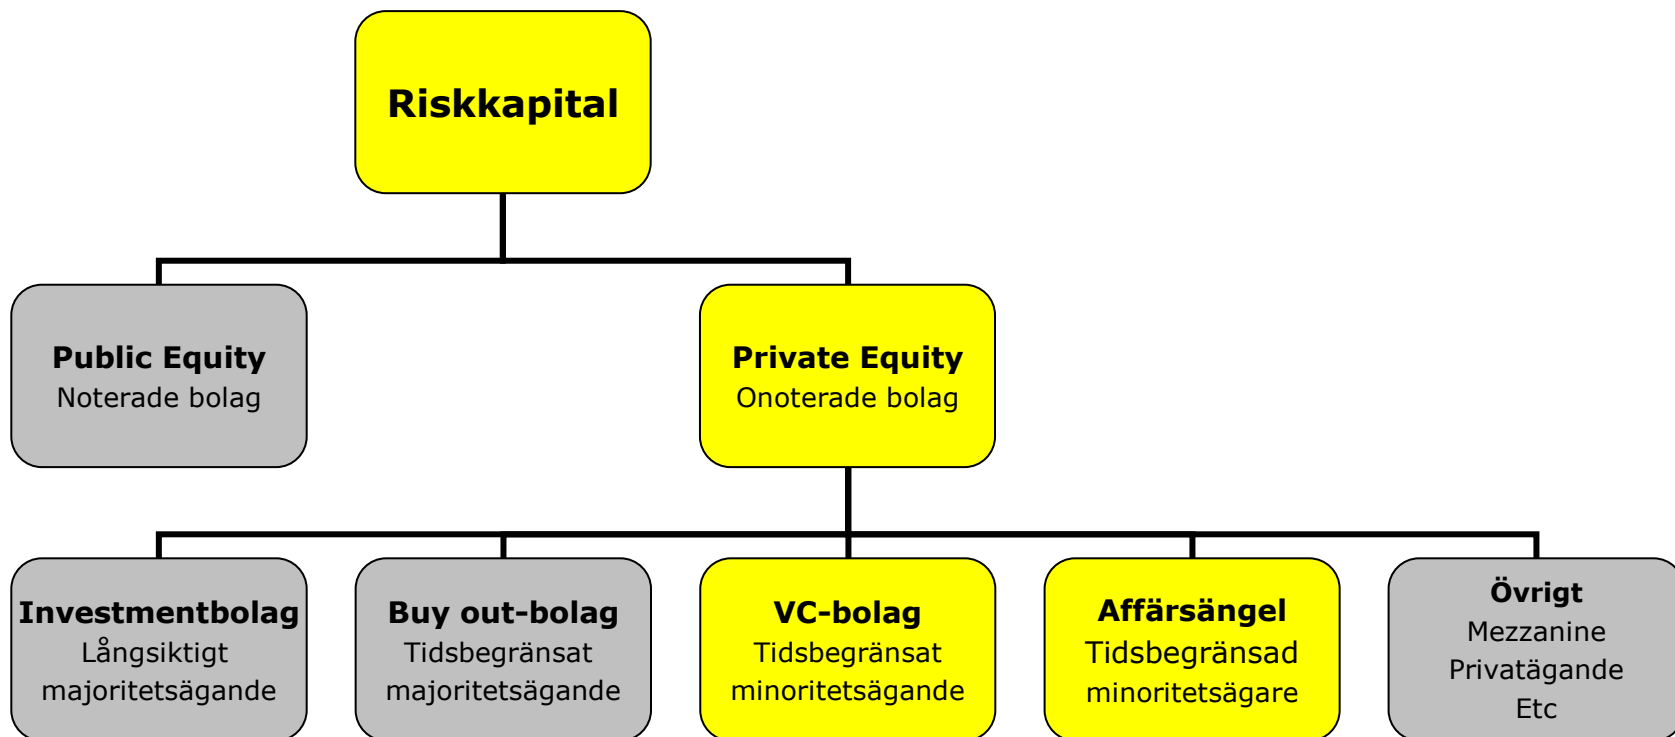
Riskkapital

Public Equity
Noterade bolag

Private Equity
Onoterade bolag

Investmentbolag
Långsiktigt majoritetsägande

Buy out-bolag
Tidsbegränsat majoritetsägande

VC-bolag
Tidsbegränsat minoritetsägande

Affärsängel
Tidsbegränsad minoritetsägare

Övrigt
Mezzanine
Privatägande
Etc